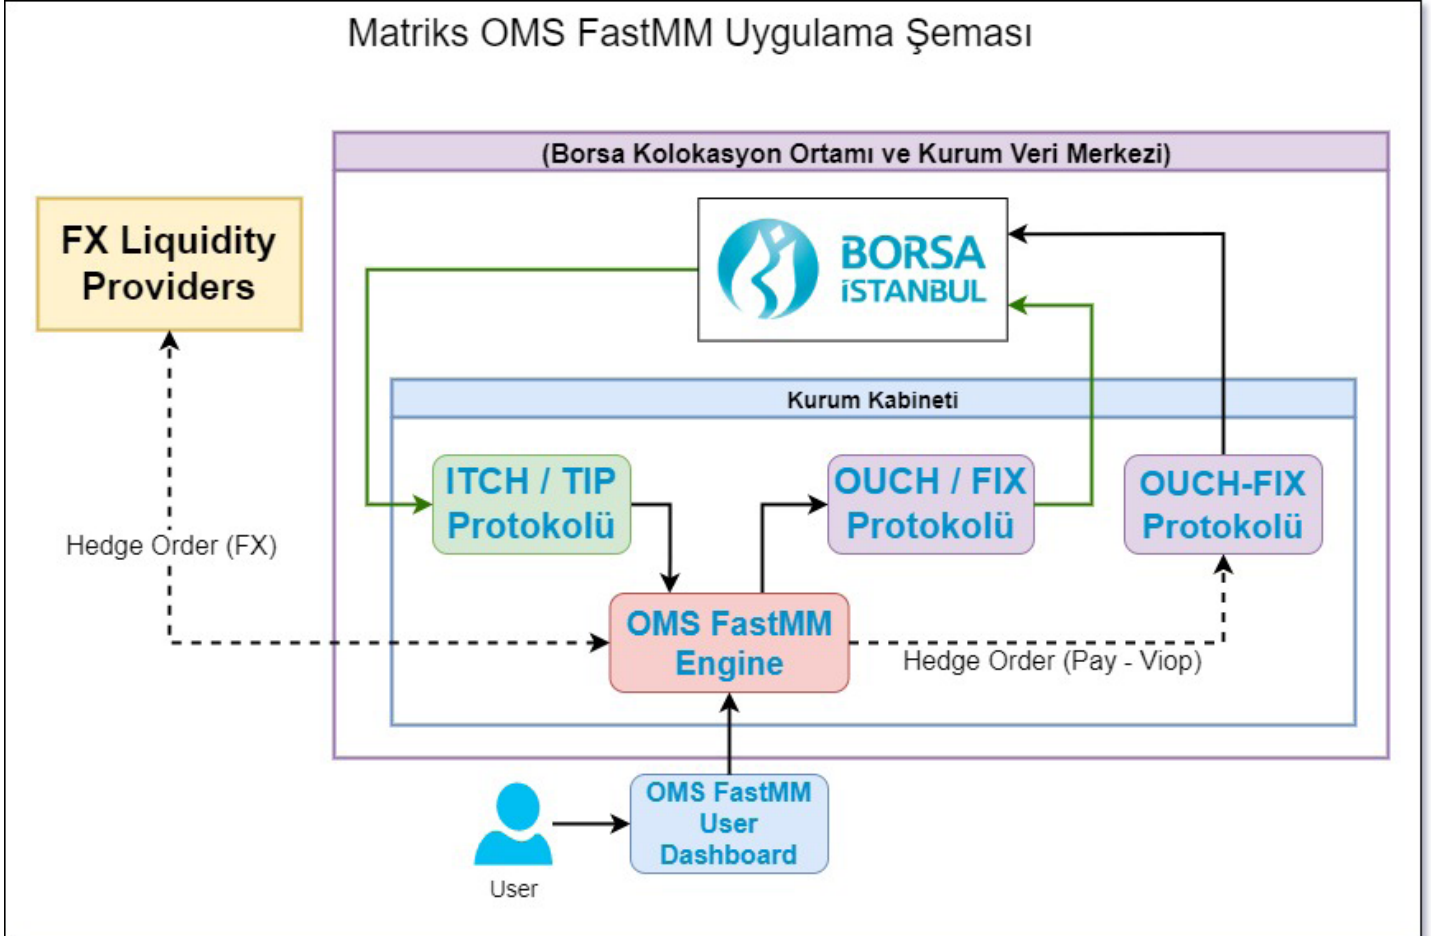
Matriks OMS FastMM Uygulama Şeması

(Borsa Kolokasyon Ortamı ve Kurum Veri Merkezi)

FX Liquidity Providers

BORSA İSTANBUL

Kurum Kabineti

ITCH / TIP Protokolü

OUCH / FIX Protokolü

OUCH-FIX Protokolü

Hedge Order (FX)

OMS FastMM Engine

Hedge Order (Pay - Viop)

OMS FastMM User Dashboard

User